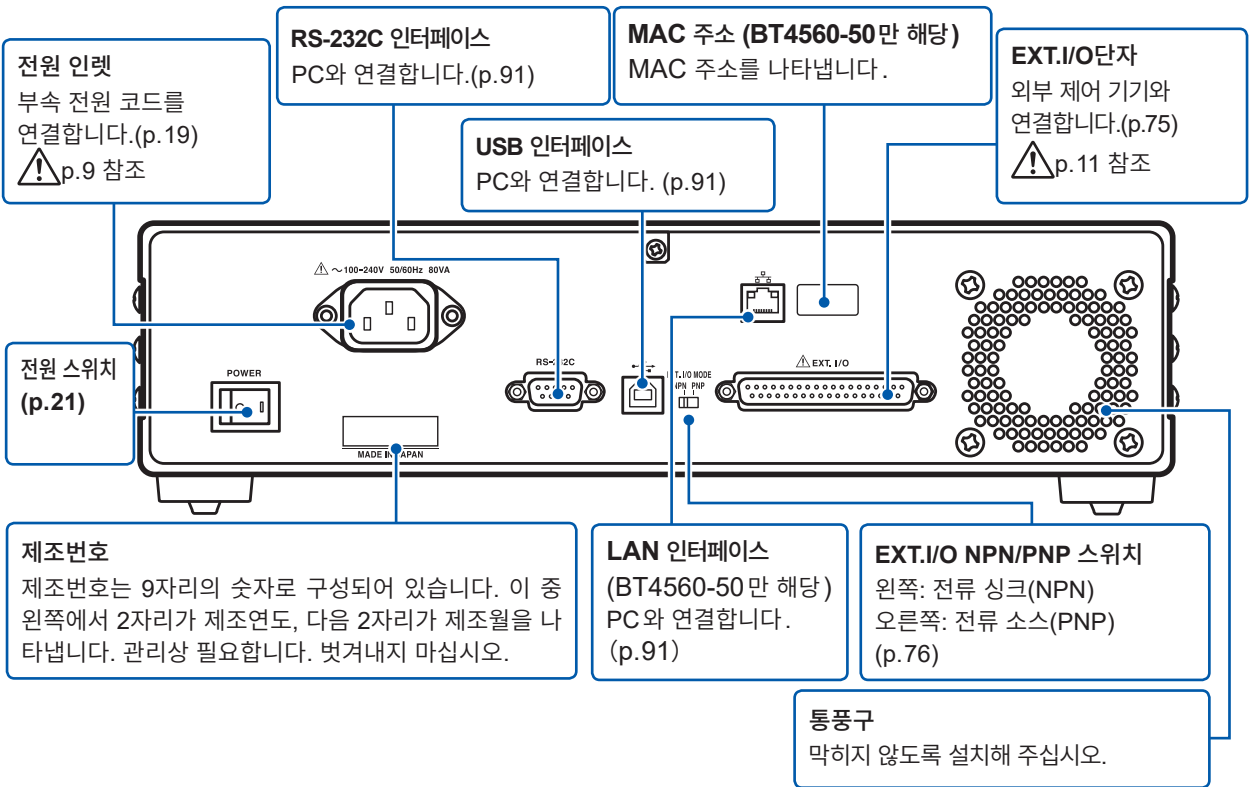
전원 인렛
부속 전원 코드를 연결합니다.(p.19)
⚠p.9 참조

RS-232C 인터페이스
PC와 연결합니다.(p.91)

USB 인터페이스
PC와 연결합니다. (p.91)

MAC 주소 (BT4560-50만 해당)
MAC 주소를 나타냅니다.

EXT.I/O단자
외부 제어 기기와 연결합니다.(p.75)
⚠p.11 참조

⚠ ～100-240V 50/60Hz 80VA

POWER

RS-232C

EXT. I/O MODE
NPN PNP

⚠ EXT. I/O

MADE IN JAPAN

전원 스위치
(p.21)

제조번호
제조번호는 9자리의 숫자로 구성되어 있습니다. 이 중 왼쪽에서 2자리가 제조연도, 다음 2자리가 제조월을 나타냅니다. 관리상 필요합니다. 벗겨내지 마십시오.

LAN 인터페이스
(BT4560-50만 해당)
PC와 연결합니다.
(p.91)

EXT.I/O NPN/PNP 스위치
왼쪽: 전류 싱크(NPN)
오른쪽: 전류 소스(PNP)
(p.76)

통풍구
막히지 않도록 설치해 주십시오.